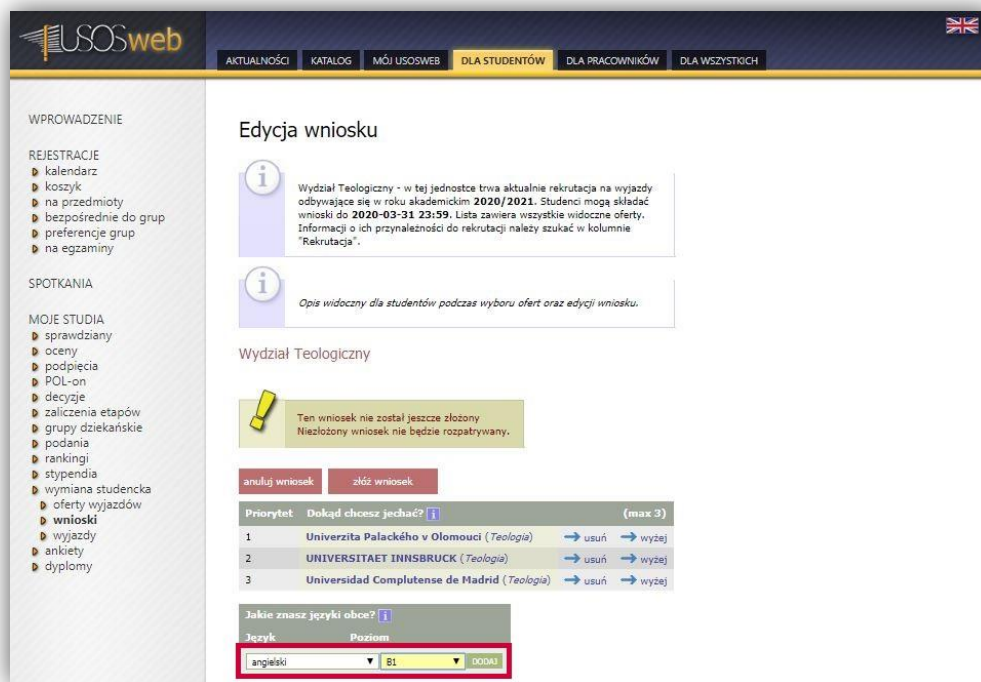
USOSweb

AKTUALNOŚCI | KATALOG | MÓJ USOSWEB | DLA STUDENTÓW | DLA PRACOWNIKÓW | DLA WSZYSTKICH

WPROWADZENIE

REJESTRACJE
kalendarz
koszyk
na przedmioty
bezpośrednie do grup
preferencje grup
na egzaminy

SPOTKANIA

MOJE STUDIA
sprawdziany
oceny
podpięcia
POL-on
decyzje
zaliczenia etapów
grupy dziekańskie
podania
rankingi
stypendia
wymiana studencka
oferty wyjazdów
wnioski
wyjazdy
ankiety
dyplomy

Edycja wniosku

Wydział Teologiczny - w tej jednostce trwa aktualnie rekrutacja na wyjazdy odbywające się w roku akademickim **2020/2021**. Studenci mogą składać wnioski do **2020-03-31 23:59**. Lista zawiera wszystkie widoczne oferty. Informacji o ich przynależności do rekrutacji należy szukać w kolumnie "Rekrutacja".

*Opis widoczny dla studentów podczas wyboru ofert oraz edycji wniosku.*

Wydział Teologiczny

Ten wniosek nie został jeszcze złożony
Niezłożony wniosek nie będzie rozpatrywany.

anuluj wniosek | złóż wniosek

| Priorytet | Dokąd chcesz jechać? | | (max 3) |
|---|---|---|---|
| 1 | Univerzita Palackého v Olomouci (*Teologia*) | usuń | wyżej |
| 2 | UNIVERSITAET INNSBRUCK (*Teologia*) | usuń | wyżej |
| 3 | Universidad Complutense de Madrid (*Teologia*) | usuń | wyżej |

Jakie znasz języki obce?
| Język | Poziom | |
|---|---|---|
| angielski | B1 | DODAJ |